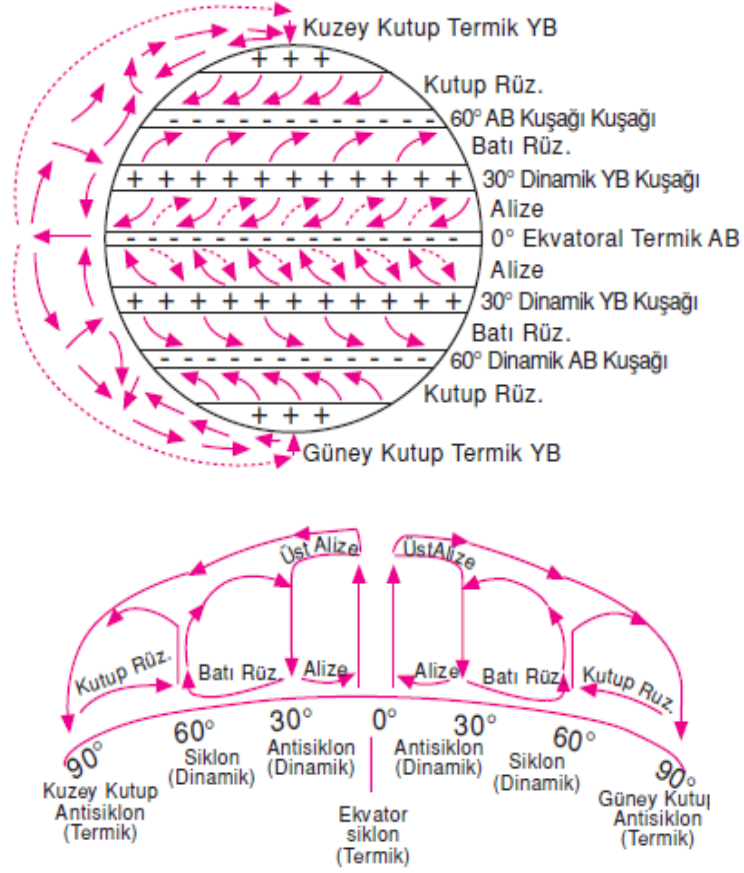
Kuzey Kutup Termik YB

+ + +

Kutup Rüz.

- - - - - - - - - - - - -

60° AB Kuşağı Kuşağı

Batı Rüz.

+ + + + + + + + + + + + + + +

30° Dinamik YB Kuşağı

Alize

- - - - - - - - - - - - - - - -

0° Ekvatoral Termik AB

Alize

+ + + + + + + + + + + + + + +

30° Dinamik YB Kuşağı

Batı Rüz.

- - - - - - - - - - - - - -

60° Dinamik AB Kuşağı

Kutup Rüz.

+ + +

Güney Kutup Termik YB

Üst Alize

Üst Alize

Kutup Rüz.

Batı Rüz.

Alize

Alize

Batı Rüz.

Kutup Rüz.

90°
Kuzey Kutup Antisiklon (Termik)

60°
Siklon (Dinamik)

30°
Antisiklon (Dinamik)

0°

Ekvator siklon (Termik)

30°
Antisiklon (Dinamik)

60°
Siklon (Dinamik)

90°
Güney Kutuı Antisiklon (Termik)